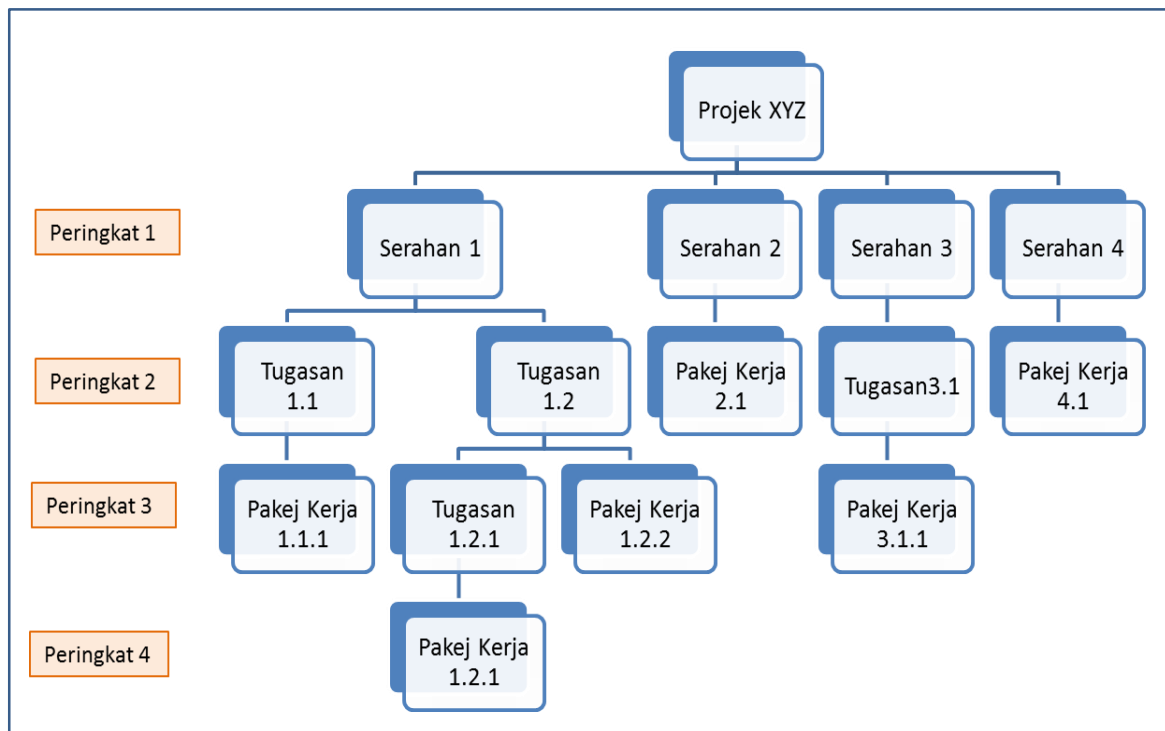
Projek XYZ

Peringkat 1

Serahan 1

Serahan 2

Serahan 3

Serahan 4

Peringkat 2

Tugasan 1.1

Tugasan 1.2

Pakej Kerja 2.1

Tugasan3.1

Pakej Kerja 4.1

Peringkat 3

Pakej Kerja 1.1.1

Tugasan 1.2.1

Pakej Kerja 1.2.2

Pakej Kerja 3.1.1

Peringkat 4

Pakej Kerja 1.2.1